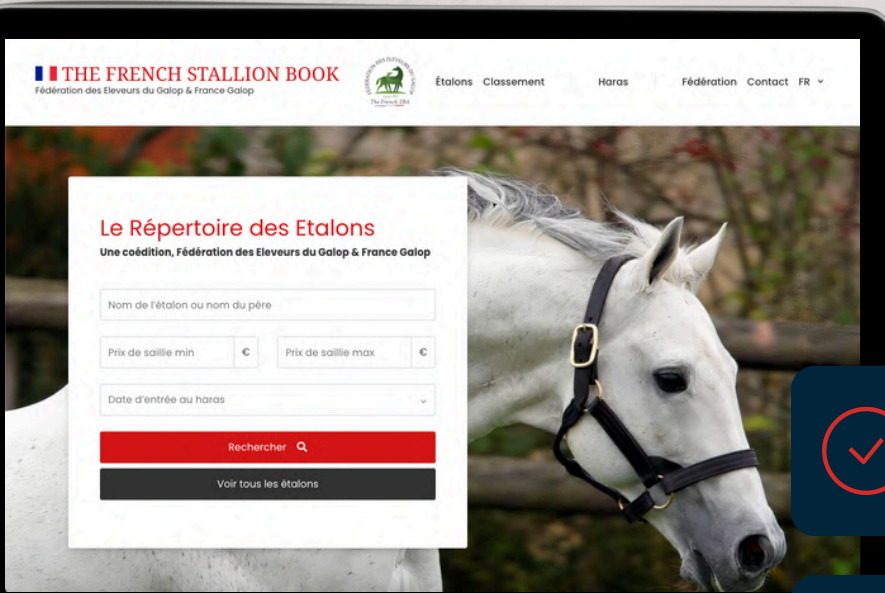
THE FRENCH STALLION BOOK
Fédération des Eleveurs du Galop & France Galop

FÉDÉRATION DES ÉLEVEURS DU GALOP
The French FBA

Étalons Classement Haras Fédération Contact FR

Le Répertoire des Etalons
Une coédition, Fédération des Eleveurs du Galop & France Galop

Nom de l'étalon ou nom du père

Prix de saillie min €

Prix de saillie max €

Date d'entrée au haras

Rechercher

Voir tous les étalons